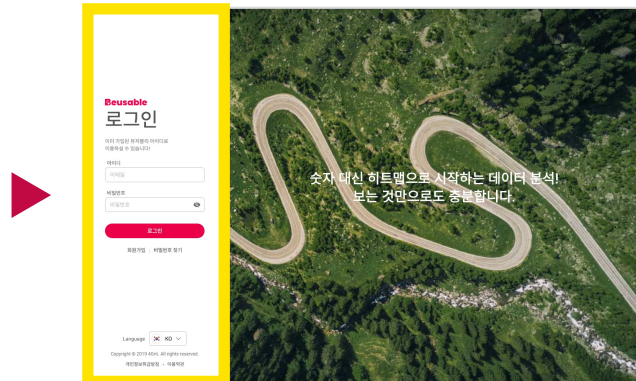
Beusable

로그인

이미 가입된 뷰저블의 아이디로 이용하실 수 있습니다

아이디

이메일

비밀번호

비밀번호

로그인

회원가입 | 비밀번호 찾기

Language KO

Copyright © 2019 4Grit. All rights reserved.

개인정보처리방침 · 이용약관

숫자 대신 히트맵으로 시작하는 데이터 분석!
보는 것만으로도 충분합니다.